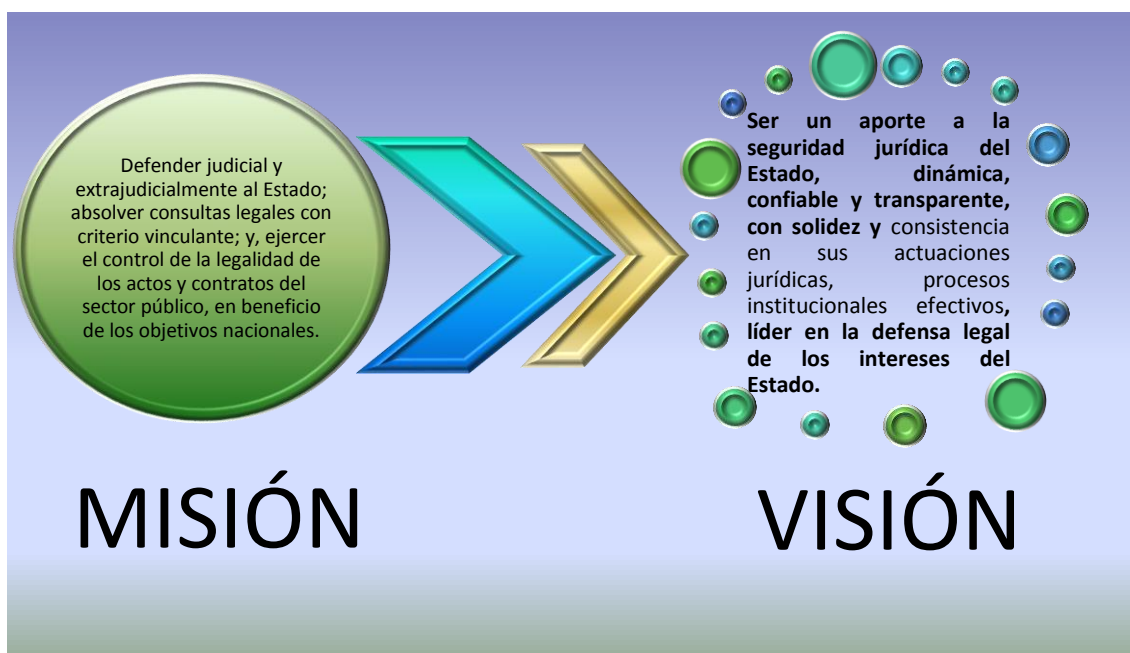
Defender judicial y extrajudicialmente al Estado; absolver consultas legales con criterio vinculante; y, ejercer el control de la legalidad de los actos y contratos del sector público, en beneficio de los objetivos nacionales.

Ser un aporte a la seguridad jurídica del Estado, dinámica, confiable y transparente, con solidez y consistencia en sus actuaciones jurídicas, procesos institucionales efectivos, líder en la defensa legal de los intereses del Estado.

MISIÓN

VISIÓN